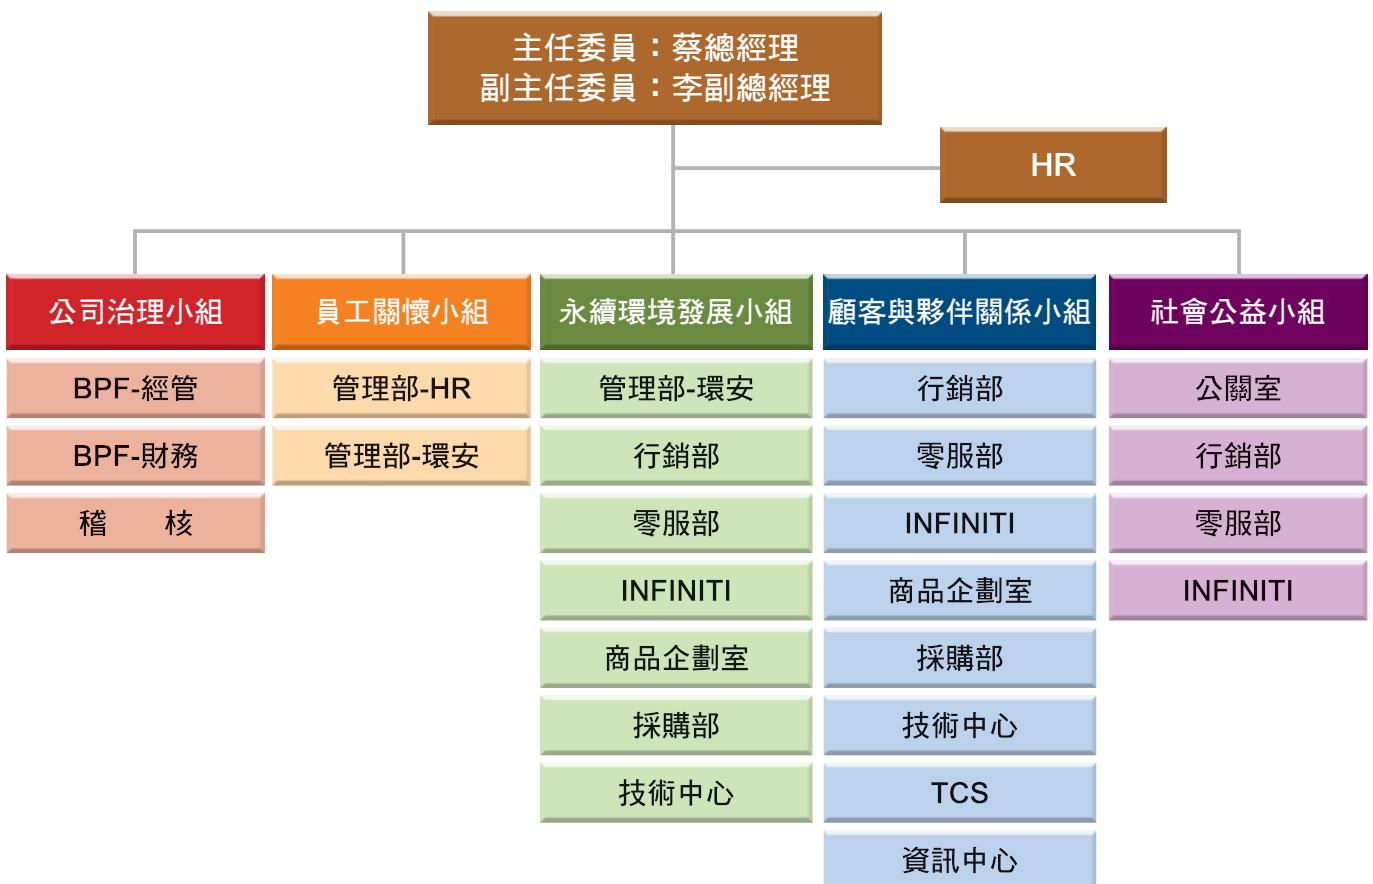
主任委員：蔡總經理
副主任委員：李副總經理

HR

公司治理小組

BPF-經管

BPF-財務

稽　核

員工關懷小組

管理部-HR

管理部-環安

永續環境發展小組

管理部-環安

行銷部

零服部

INFINITI

商品企劃室

採購部

技術中心

顧客與夥伴關係小組

行銷部

零服部

INFINITI

商品企劃室

採購部

技術中心

TCS

資訊中心

社會公益小組

公關室

行銷部

零服部

INFINITI